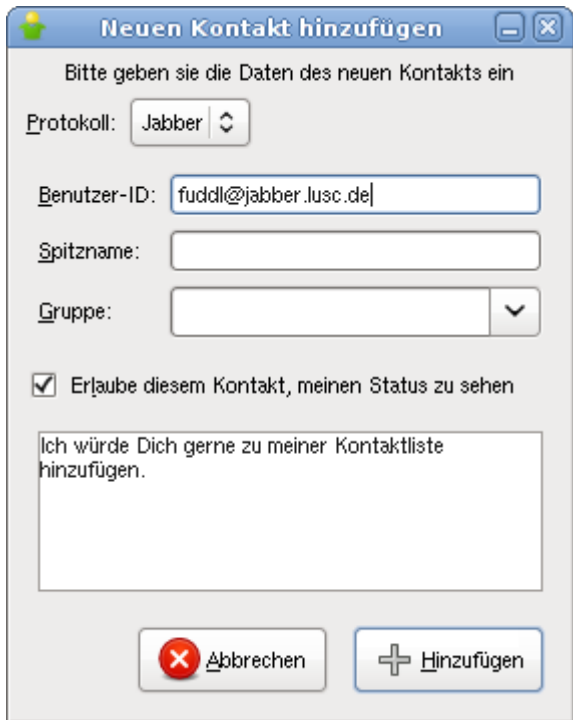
Neuen Kontakt hinzufügen

Bitte geben sie die Daten des neuen Kontakts ein

Protokoll: Jabber

Benutzer-ID: fuddl@jabber.lusc.de

Spitzname:

Gruppe:

Erlaube diesem Kontakt, meinen Status zu sehen

Ich würde Dich gerne zu meiner Kontaktliste hinzufügen.

Abbrechen

Hinzufügen